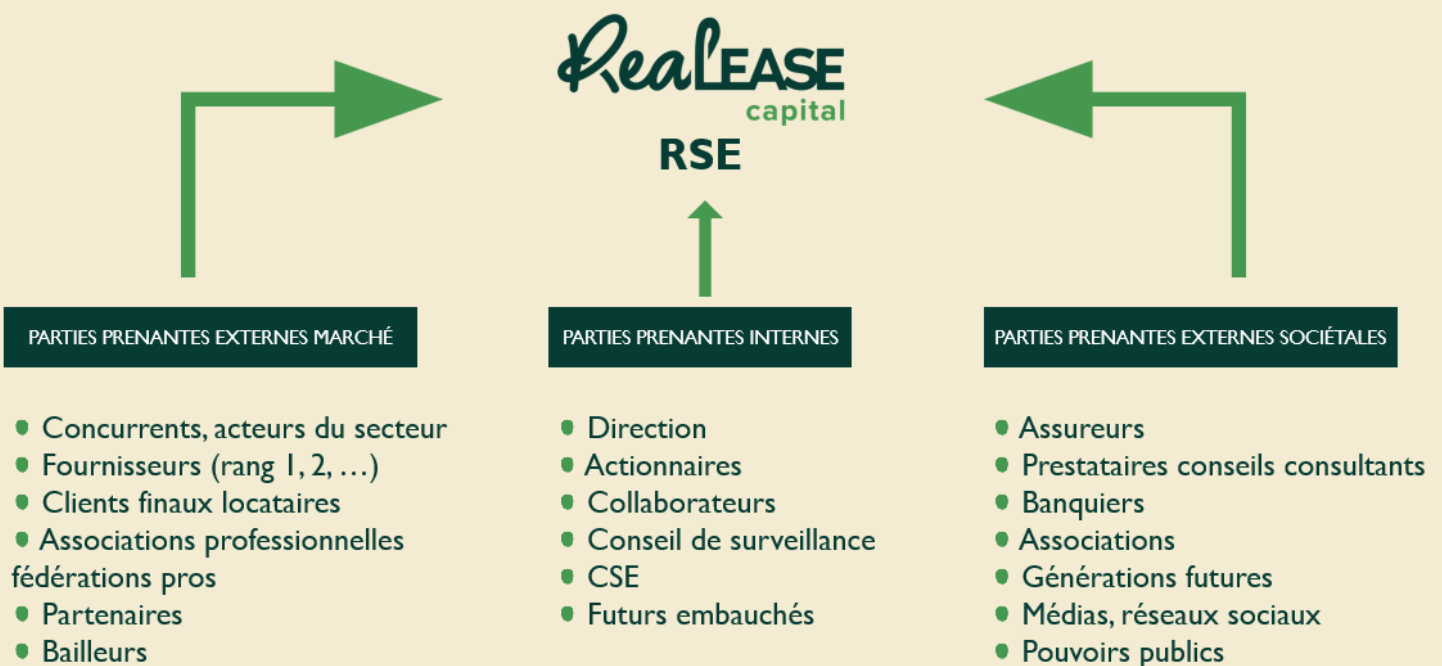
RealEASE capital

RSE

PARTIES PRENANTES EXTERNES MARCHÉ

PARTIES PRENANTES INTERNES

PARTIES PRENANTES EXTERNES SOCIÉTALES

- Concurrents, acteurs du secteur
- Fournisseurs (rang 1, 2, …)
- Clients finaux locataires
- Associations professionnelles fédérations pros
- Partenaires
- Bailleurs

- Direction
- Actionnaires
- Collaborateurs
- Conseil de surveillance
- CSE
- Futurs embauchés

- Assureurs
- Prestataires conseils consultants
- Banquiers
- Associations
- Générations futures
- Médias, réseaux sociaux
- Pouvoirs publics